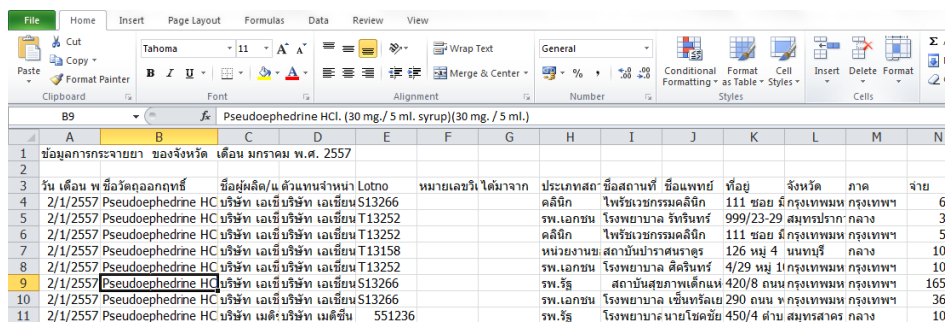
File Home Insert Page Layout Formulas Data Review View

Cut Copy Format Painter Paste Clipboard
Tahoma 11 A A
B I U
Font
Wrap Text
Merge & Center
Alignment
General
% , .00 .0
Number
Conditional Formatting Format as Table Cell Styles
Styles
Insert Delete Format
Cells

B9 fx Pseudoephedrine HCl. (30 mg./ 5 ml. syrup)(30 mg. / 5 ml.)

| | A | B | C | D | E | F | G | H | I | J | K | L | M | N |
|---|---|---|---|---|---|---|---|---|---|---|---|---|---|---|
| 1 | ข้อมูลการกระจายยา ของจังหวัด เดือน มกราคม พ.ศ. 2557 | | | | | | | | | | | | | |
| 2 | | | | | | | | | | | | | | |
| 3 | วัน เดือน พ | ชื่อวัตถุออกฤทธิ์ | ชื่อผู้ผลิต/แ | ตัวแทนจำหน่า | Lotno | หมายเลขใเ | ได้มาจาก | ประเภทสถ | ชื่อสถานที่ | ชื่อแพทย์ | ที่อยู่ | จังหวัด | ภาค | จ่าย |
| 4 | 2/1/2557 | Pseudoephedrine HC | บริษัท เอเซี | บริษัท เอเซียน | S13266 | | | คลินิก | ไพรัชเวชกรรมคลินิก | | 111 ซอย ม | กรุงเทพมห | กรุงเทพฯ | 6 |
| 5 | 2/1/2557 | Pseudoephedrine HC | บริษัท เอเซี | บริษัท เอเซียน | T13252 | | | รพ.เอกชน | โรงพยาบาล ธีรรินทร์ | | 999/23-29 | สมุทรปราก | กลาง | 3 |
| 6 | 2/1/2557 | Pseudoephedrine HC | บริษัท เอเซี | บริษัท เอเซียน | T13252 | | | คลินิก | ไพรัชเวชกรรมคลินิก | | 111 ซอย ม | กรุงเทพมห | กรุงเทพฯ | 5 |
| 7 | 2/1/2557 | Pseudoephedrine HC | บริษัท เอเซี | บริษัท เอเซียน | T13158 | | | หน่วยงานข | สถาบันปราศนราดูร | | 126 หมู่ 4 | นนทบุรี | กลาง | 10 |
| 8 | 2/1/2557 | Pseudoephedrine HC | บริษัท เอเซี | บริษัท เอเซียน | T13252 | | | รพ.เอกชน | โรงพยาบาล ศิครินทร์ | | 4/29 หมู่ 1 | กรุงเทพมห | กรุงเทพฯ | 10 |
| 9 | 2/1/2557 | Pseudoephedrine HC | บริษัท เอเซี | บริษัท เอเซียน | S13266 | | | รพ.รัฐ | สถาบันสุขภาพเด็กแห่ | | 420/8 ถนน | กรุงเทพมห | กรุงเทพฯ | 165 |
| 10 | 2/1/2557 | Pseudoephedrine HC | บริษัท เอเซี | บริษัท เอเซียน | S13266 | | | รพ.เอกชน | โรงพยาบาล เซ็นทรัลเ | | 290 ถนน | กรุงเทพมห | กรุงเทพฯ | 36 |
| 11 | 2/1/2557 | Pseudoephedrine HC | บริษัท เมดิ | บริษัท เมดิซีน | 551236 | | | รพ.รัฐ | โรงพยาบาล | นายโชคชัย | 450/4 ตำบ | สมุทรสาคร | กลาง | 10 |